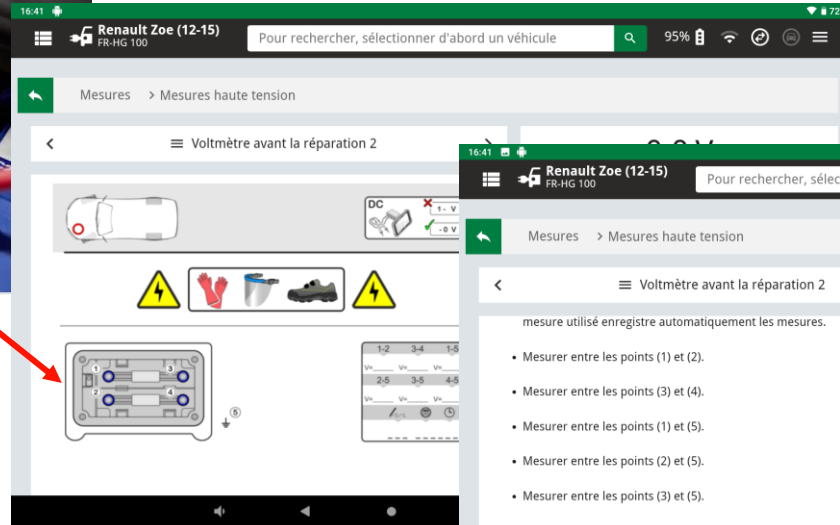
16:41

95%

Renault Zoe (12-15)
FR-HG 100

Pour rechercher, sélectionner d'abord un véhicule

Mesures > Mesures haute tension

Voltmètre avant la réparation 2

DC
1 - V
- 0 V

1
2
3
4
5

1-2 3-4 1-5
V= V= V=
2-5 3-5 4-5
V= V= V=

16:41

Renault Zoe (12-15)
FR-HG 100

Pour rechercher, sélec

Mesures > Mesures haute tension

Voltmètre avant la réparation 2

mesure utilisé enregistre automatiquement les mesures.

• Mesurer entre les points (1) et (2).

• Mesurer entre les points (3) et (4).

• Mesurer entre les points (1) et (5).

• Mesurer entre les points (2) et (5).

• Mesurer entre les points (3) et (5).